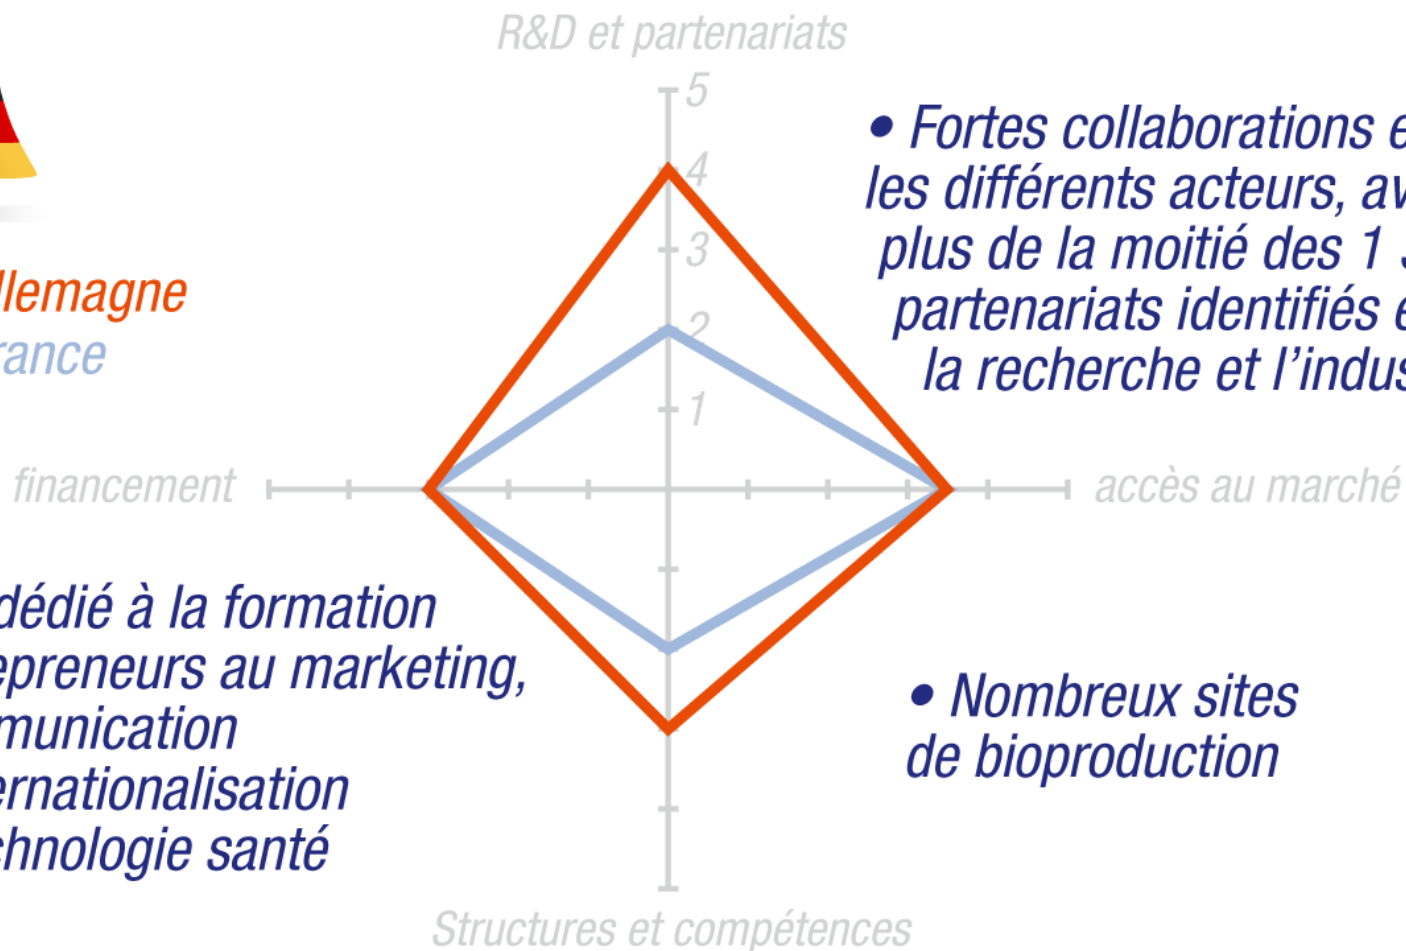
R&D et partenariats

5
4
3
2
1

• Fortes collaborations e
les différents acteurs, av
plus de la moitié des 1 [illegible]
partenariats identifiés e
la recherche et l'indus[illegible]

llemagne
rance

financement

accès au marché

dédié à la formation
epreneurs au marketing,
munication
ernationalisation
hnologie santé

• Nombreux sites
de bioproduction

Structures et compétences